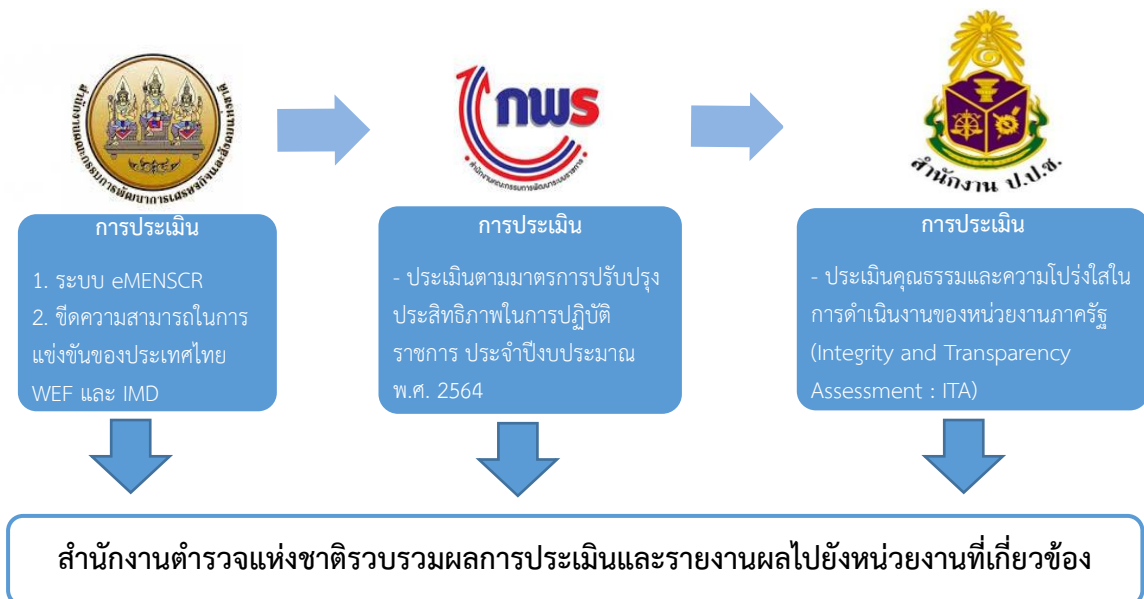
สำนักงานคณะกรรมการพัฒนาการเศรษฐกิจและสังคมแห่งชาติ

กพร

สำนักงาน ป.ป.ช.

การประเมิน

1. ระบบ eMENSCR
2. ขีดความสามารถในการแข่งขันของประเทศไทย WEF และ IMD

การประเมิน

- ประเมินตามมาตรการปรับปรุงประสิทธิภาพในการปฏิบัติราชการ ประจำปีงบประมาณ พ.ศ. 2564

การประเมิน

- ประเมินคุณธรรมและความโปร่งใสในการดำเนินงานของหน่วยงานภาครัฐ (Integrity and Transparency Assessment : ITA)

สำนักงานตำรวจแห่งชาติรวบรวมผลการประเมินและรายงานผลไปยังหน่วยงานที่เกี่ยวข้อง